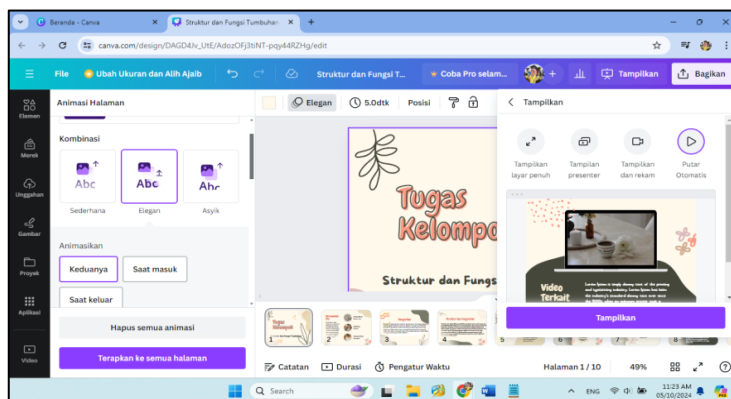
Beranda - Canva
Struktur dan Fungsi Tumbuhan
canva.com/design/DAGD4Jv_UtE/AdozOFj3tiNT-pqy44RZHg/edit

File
Ubah Ukuran dan Alih Ajaib
Struktur dan Fungsi T...
Coba Pro selam...
Tampilkan
Bagikan

Elemen
Merek
Unggahan
Gambar
Proyek
Aplikasi
Video

Animasi Halaman
Kombinasi
Abc
Abc
Abc
Sederhana
Elegan
Asyik
Animasikan
Keduanya
Saat masuk
Saat keluar
Hapus semua animasi
Terapkan ke semua halaman

Elegan
5.0dtk
Posisi

Tugas Kelompo
Struktur dan Fungs

Tampilkan
Tampilkan layar penuh
Tampilan presenter
Tampilkan dan rekam
Putar Otomatis
Video Terkait
Tampilkan

1
2
3
4
5
6
7
8

Catatan
Durasi
Pengatur Waktu
Halaman 1 / 10
49%

Search
ENG
11:23 AM
05/10/2024